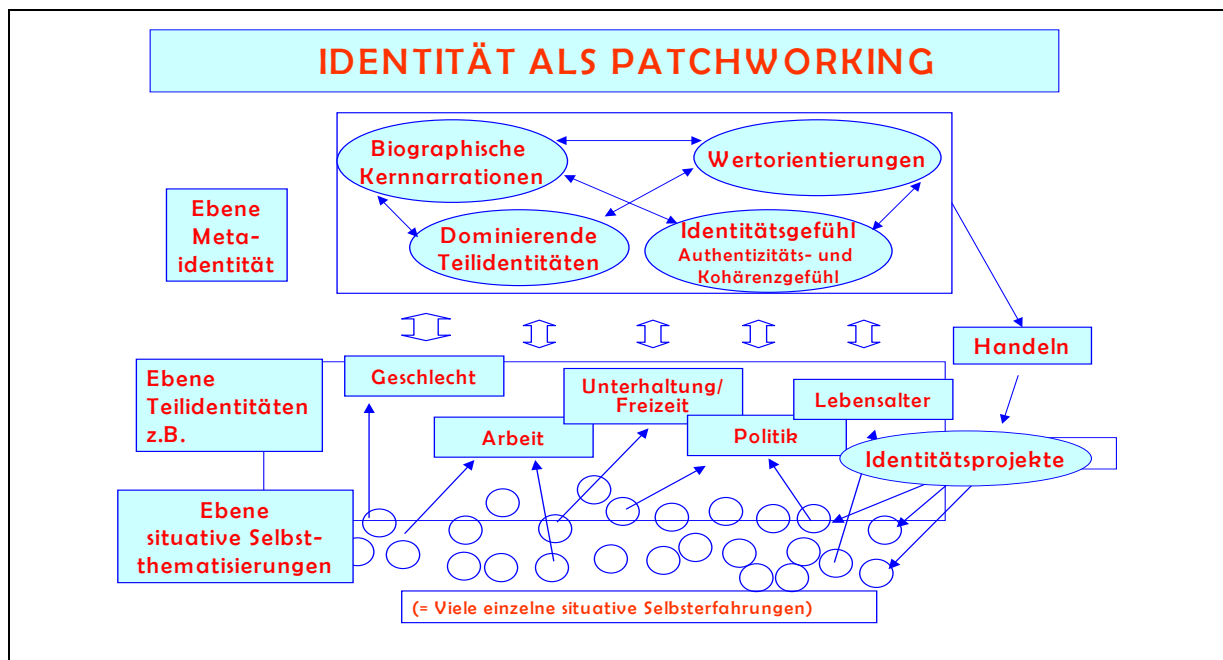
IDENTITÄT ALS PATCHWORKING

Biographische Kernnarrationen

Wertorientierungen

Ebene Metaidentität

Dominierende Teilidentitäten

Identitätsgefühl
Authentizitäts- und Kohärenzgefühl

Handeln

Ebene Teilidentitäten z.B.

Geschlecht

Unterhaltung/ Freizeit

Lebensalter

Arbeit

Politik

Identitätsprojekte

Ebene situative Selbstthematisierungen

(= Viele einzelne situative Selbsterfahrungen)